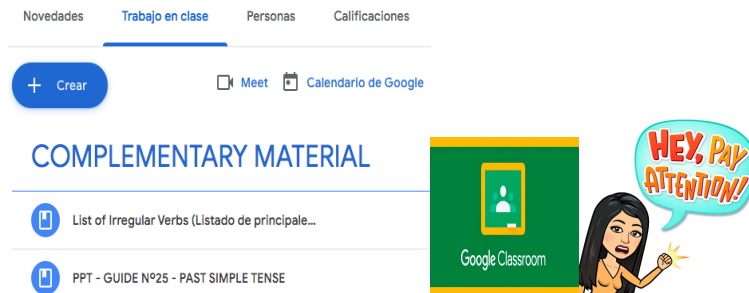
Novedades Trabajo en clase Personas Calificaciones

Crear

Meet Calendario de Google

COMPLEMENTARY MATERIAL

List of Irregular Verbs (Listado de principale...

PPT - GUIDE Nº25 - PAST SIMPLE TENSE

Google Classroom

HEY, PAY ATTENTION!